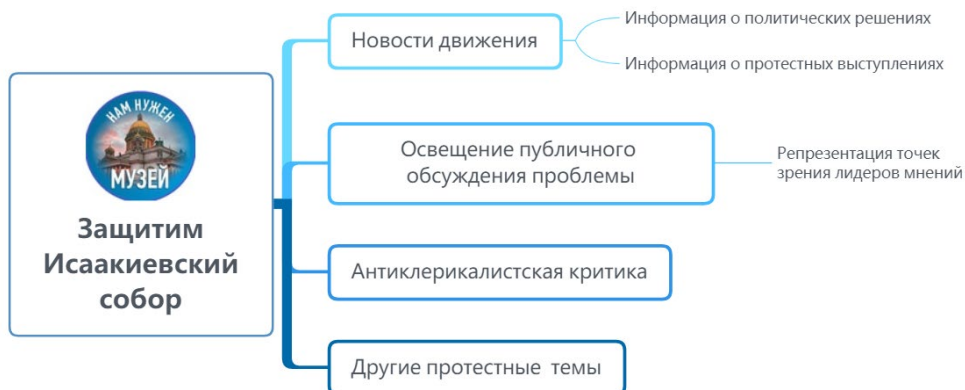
НАМ НУЖЕН
МУЗЕЙ

Защитим Исаакиевский собор

Новости движения

Информация о политических решениях

Информация о протестных выступлениях

Освещение публичного обсуждения проблемы

Репрезентация точек зрения лидеров мнений

Антиклерикалистская критика

Другие протестные темы